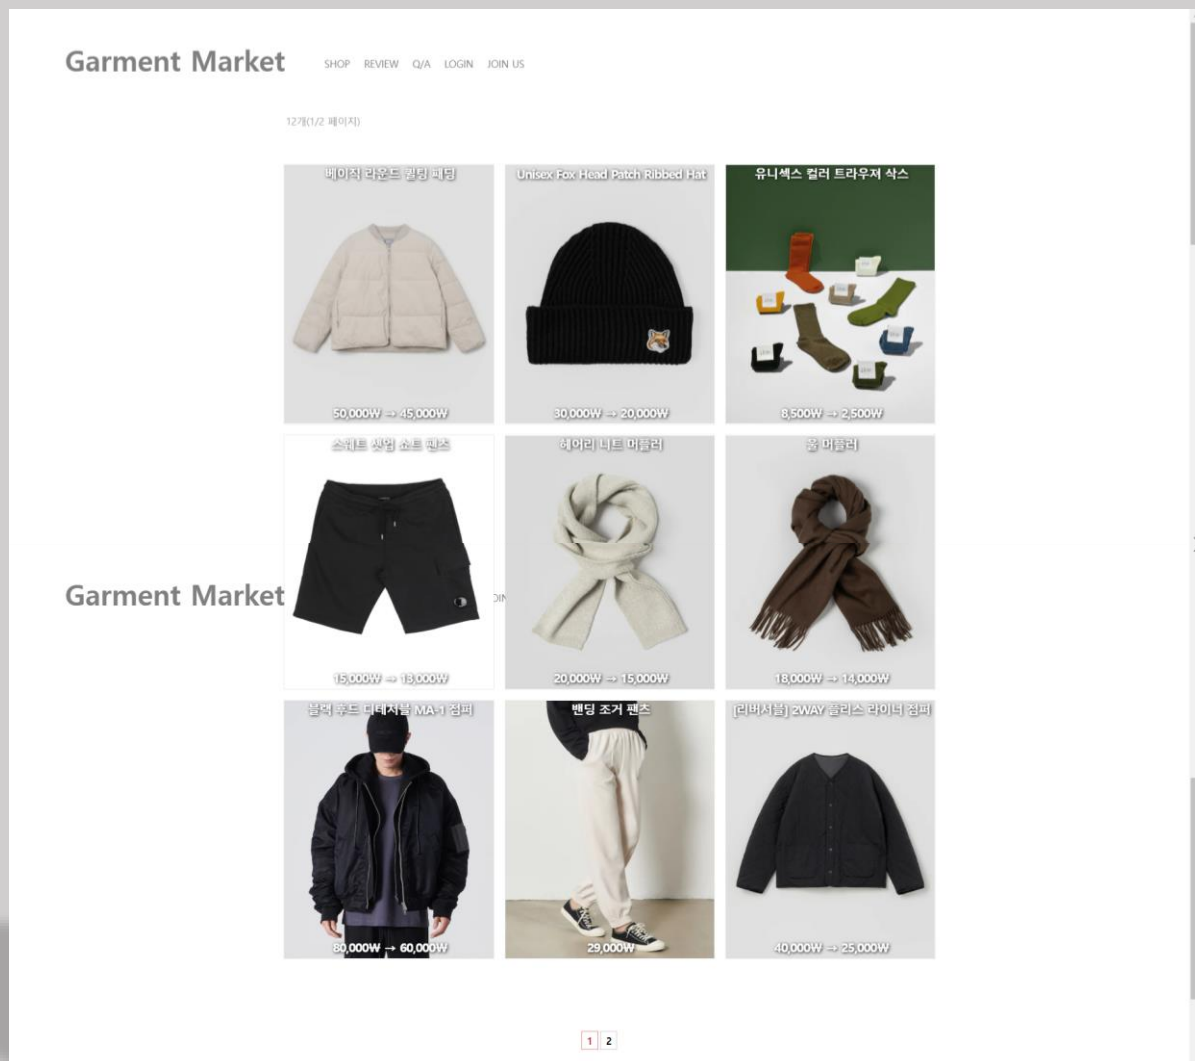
Garment Market SHOP REVIEW Q/A LOGIN JOIN US

12개(1/2 페이지)

베이직 라운드 퀼팅 패딩
50,000W → 45,000W

Unisex Fox Head Patch Ribbed Hat
30,000W → 20,000W

유니섹스 컬러 트라우저 삭스
8,500W → 2,500W

스웨트 셋업 쇼트 팬츠
15,000W → 13,000W

헤어리 니트 머플러
20,000W → 15,000W

울 머플러
18,000W → 14,000W

Garment Market

블랙 후드 디테처블 MA-1 점퍼
80,000W → 60,000W

밴딩 조거 팬츠
29,000W

[리버서블] 2WAY 플리스 라이너 점퍼
40,000W → 25,000W

1 2